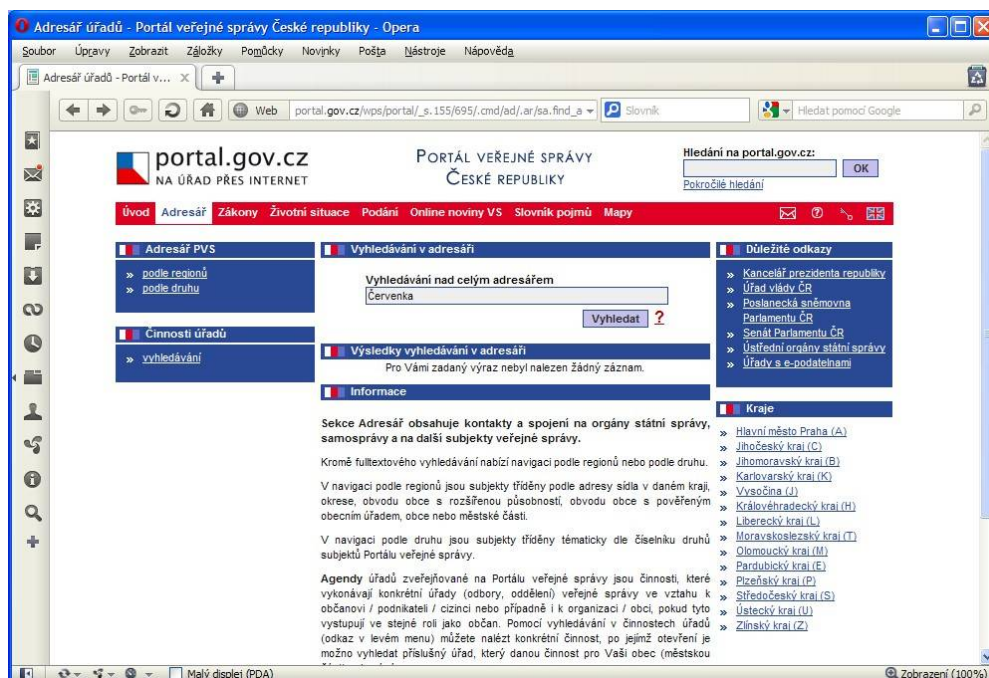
Adresář úřadů - Portál veřejné správy České republiky - Opera

Soubor Úpravy Zobrazit Záložky Pomůcky Novinky Pošta Nástroje Nápověda

Adresář úřadů - Portál v...

Web portal.gov.cz/wps/portal/_s.155/695/.cmd/ad/.ar/sa.find_a Slovník Hledat pomocí Google

portal.gov.cz
NA ÚŘAD PŘES INTERNET

PORTÁL VEŘEJNÉ SPRÁVY
ČESKÉ REPUBLIKY

Hledání na portal.gov.cz:
OK
Pokročilé hledání

Úvod Adresář Zákony Životní situace Podání Online noviny VS Slovník pojmů Mapy

Adresář PVS
» podle regionů
» podle druhu

Činnosti úřadů
» vyhledávání

Vyhledávání v adresáři

Vyhledávání nad celým adresářem
Červenka
Vyhledat ?

Výsledky vyhledávání v adresáři
Pro Vámi zadaný výraz nebyl nalezen žádný záznam.

Informace

Sekce Adresář obsahuje kontakty a spojení na orgány státní správy, samosprávy a na další subjekty veřejné správy.

Kromě fulltextového vyhledávání nabízí navigaci podle regionů nebo podle druhu.

V navigaci podle regionů jsou subjekty tříděny podle adresy sídla v daném kraji, okrese, obvodu obce s rozšířenou působností, obvodu obce s pověřeným obecním úřadem, obce nebo městské části.

V navigaci podle druhu jsou subjekty tříděny tématicky dle číselníku druhů subjektů Portálu veřejné správy.

Agendy úřadů zveřejňované na Portálu veřejné správy jsou činnosti, které vykonávají konkrétní úřady (odbory, oddělení) veřejné správy ve vztahu k občanovi / podnikateli / cizinci nebo případně i k organizaci / obci, pokud tyto vystupují ve stejné roli jako občan. Pomocí vyhledávání v činnostech úřadů (odkaz v levém menu) můžete nalézt konkrétní činnost, po jejímž otevření je možno vyhledat příslušný úřad, který danou činnost pro Vaši obec (městskou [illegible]

Důležité odkazy
» Kancelář prezidenta republiky
» Úřad vlády ČR
» Poslanecká sněmovna Parlamentu ČR
» Senát Parlamentu ČR
» Ústřední orgány státní správy
» Úřady s e-podatelnami

Kraje
» Hlavní město Praha (A)
» Jihočeský kraj (C)
» Jihomoravský kraj (B)
» Karlovarský kraj (K)
» Vysočina (J)
» Královéhradecký kraj (H)
» Liberecký kraj (L)
» Moravskoslezský kraj (T)
» Olomoucký kraj (M)
» Pardubický kraj (E)
» Plzeňský kraj (P)
» Středočeský kraj (S)
» Ústecký kraj (U)
» Zlínský kraj (Z)

Malý displej (PDA)
Zobrazení (100%)